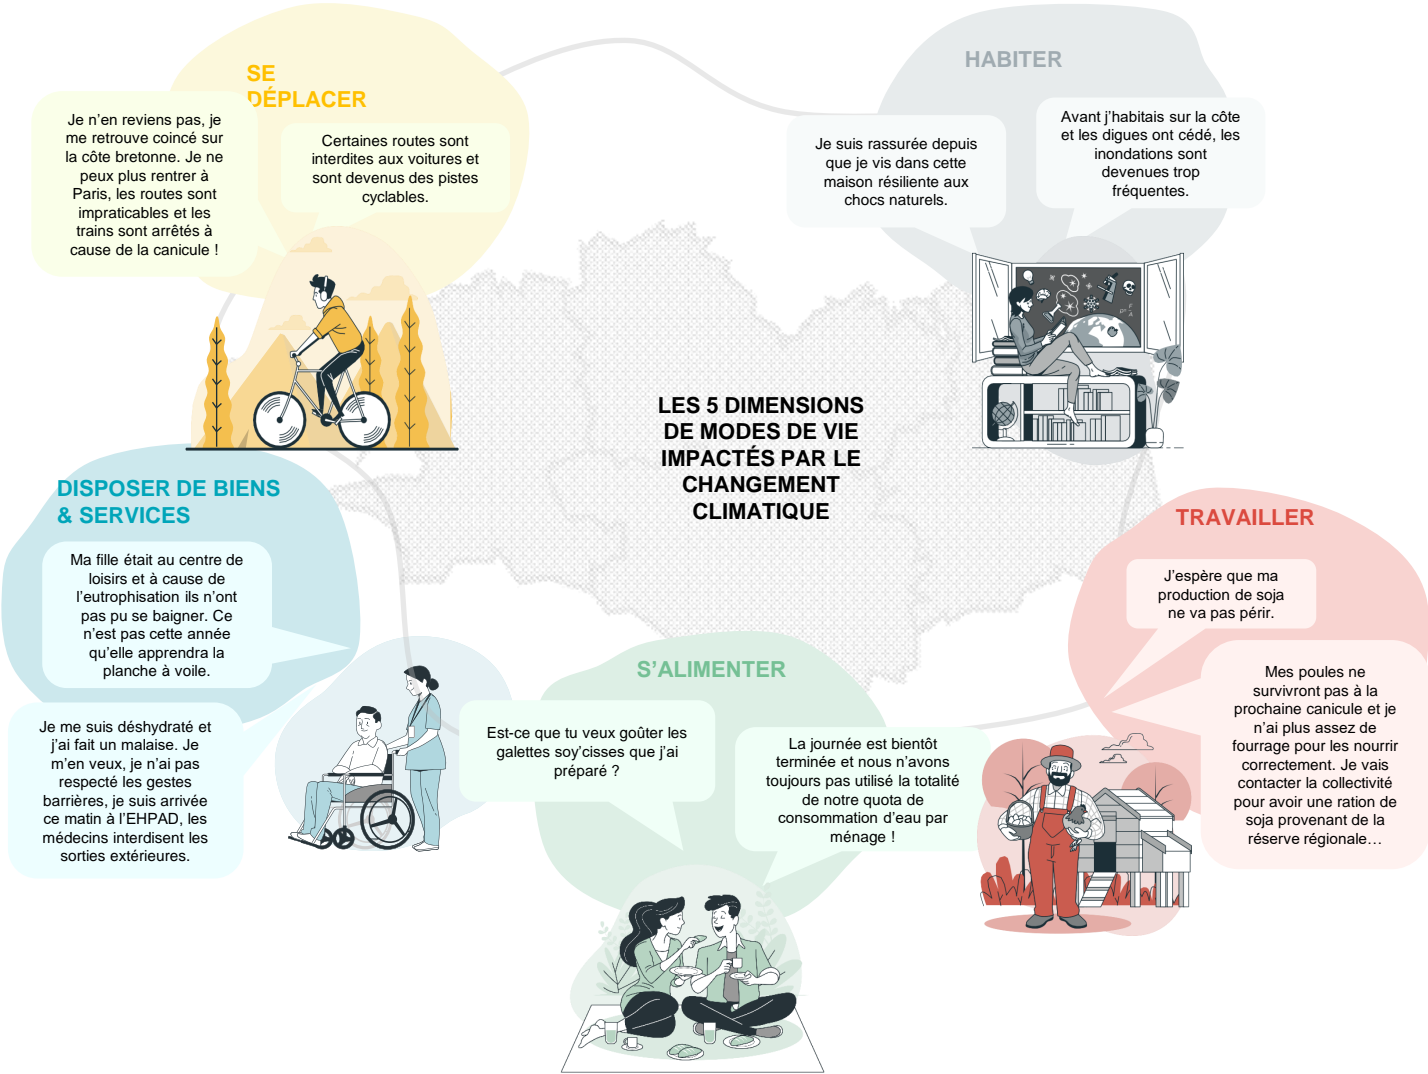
SE DÉPLACER

Je n'en reviens pas, je me retrouve coincé sur la côte bretonne. Je ne peux plus rentrer à Paris, les routes sont impraticables et les trains sont arrêtés à cause de la canicule !

Certaines routes sont interdites aux voitures et sont devenus des pistes cyclables.

HABITER

Je suis rassurée depuis que je vis dans cette maison résiliente aux chocs naturels.

Avant j'habitais sur la côte et les digues ont cédé, les inondations sont devenues trop fréquentes.

LES 5 DIMENSIONS DE MODES DE VIE IMPACTÉS PAR LE CHANGEMENT CLIMATIQUE

DISPOSER DE BIENS & SERVICES

Ma fille était au centre de loisirs et à cause de l'eutrophisation ils n'ont pas pu se baigner. Ce n'est pas cette année qu'elle apprendra la planche à voile.

Je me suis déshydraté et j'ai fait un malaise. Je m'en veux, je n'ai pas respecté les gestes barrières, je suis arrivée ce matin à l'EHPAD, les médecins interdisent les sorties extérieures.

TRAVAILLER

J'espère que ma production de soja ne va pas périr.

Mes poules ne survivront pas à la prochaine canicule et je n'ai plus assez de fourrage pour les nourrir correctement. Je vais contacter la collectivité pour avoir une ration de soja provenant de la réserve régionale…

S'ALIMENTER

Est-ce que tu veux goûter les galettes soy'cisses que j'ai préparé ?

La journée est bientôt terminée et nous n'avons toujours pas utilisé la totalité de notre quota d'eau par ménage !